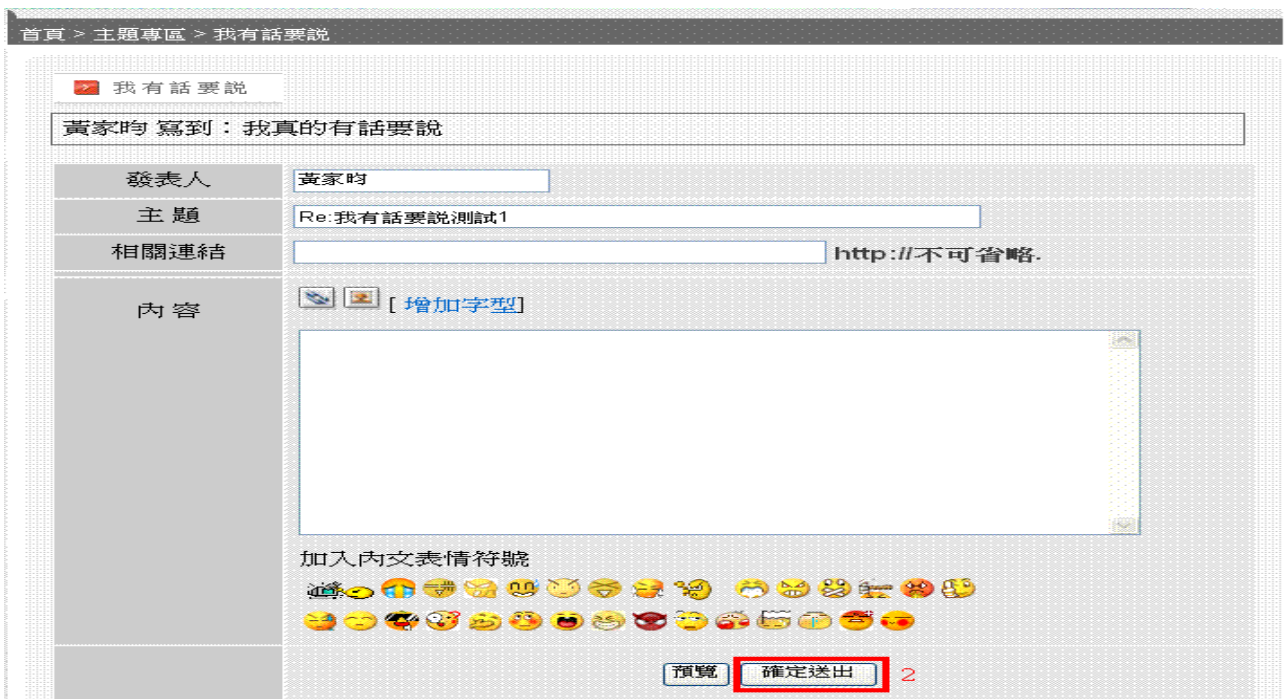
首頁 > 主題專區 > 我有話要說

我有話要說

黃家昀 寫到：我真的有話要說

| 發表人 | 黃家昀 |
|---|---|
| 主 題 | Re:我有話要說測試1 |
| 相關連結 | http://不可省略. |
| 內 容 | [ 增加字型] 加入內文表情符號 |
| | 預覽 確定送出 2 |